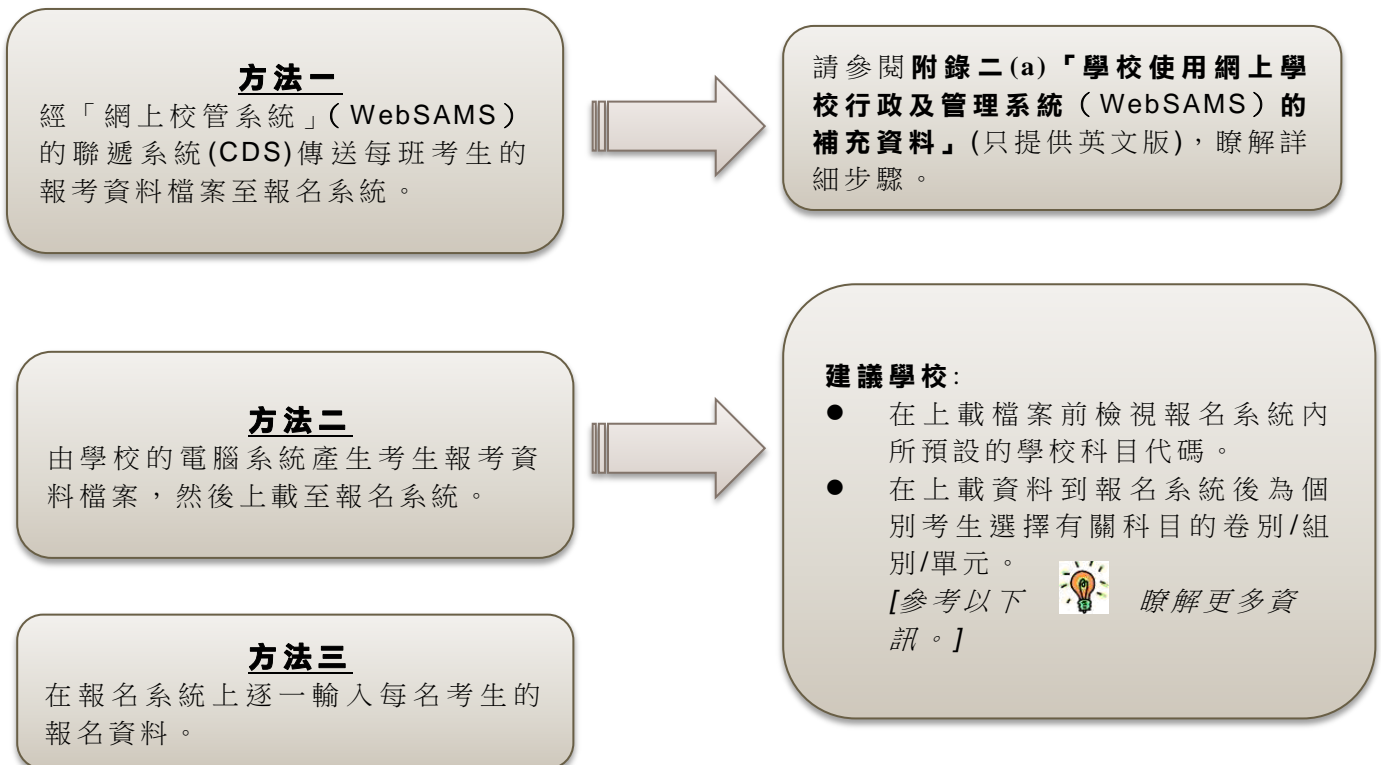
方法一
經「網上校管系統」(WebSAMS)的聯遞系統(CDS)傳送每班考生的報考資料檔案至報名系統。

請參閱附錄二(a)「學校使用網上學校行政及管理系統(WebSAMS)的補充資料」(只提供英文版),瞭解詳細步驟。

方法二
由學校的電腦系統產生考生報考資料檔案,然後上載至報名系統。

建議學校:
- 在上載檔案前檢視報名系統內所預設的學校科目代碼。
- 在上載資料到報名系統後為個別考生選擇有關科目的卷別/組別/單元。
[參考以下 瞭解更多資訊。]

方法三
在報名系統上逐一輸入每名考生的報名資料。